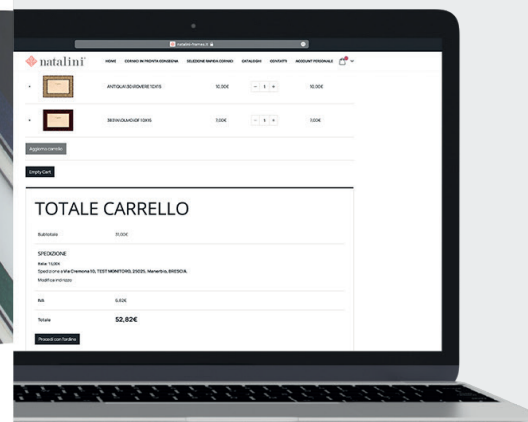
natalini

HOME CORNICI IN PRONTA CONSEGNA SELEZIONE RAPIDA CORNICI CATALOGHI CONTATTI ACCOUNT PERSONALE

ANTIQUA SEVERE 10X15 10,00€ 1 10,00€

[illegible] 10X15 7,00€ 1 7,00€

Aggiorna carrello

Empty Cart

TOTALE CARRELLO

Subtotale 31,00€

SPEDIZIONE
Italia: 15,00€
Spedizione a Via Cremona 10, TEST MONITORO, 25025, Manerbio, BRESCIA.
Modifica indirizzo

IVA 6,82€

Totale 52,82€

Procedi con l'ordine